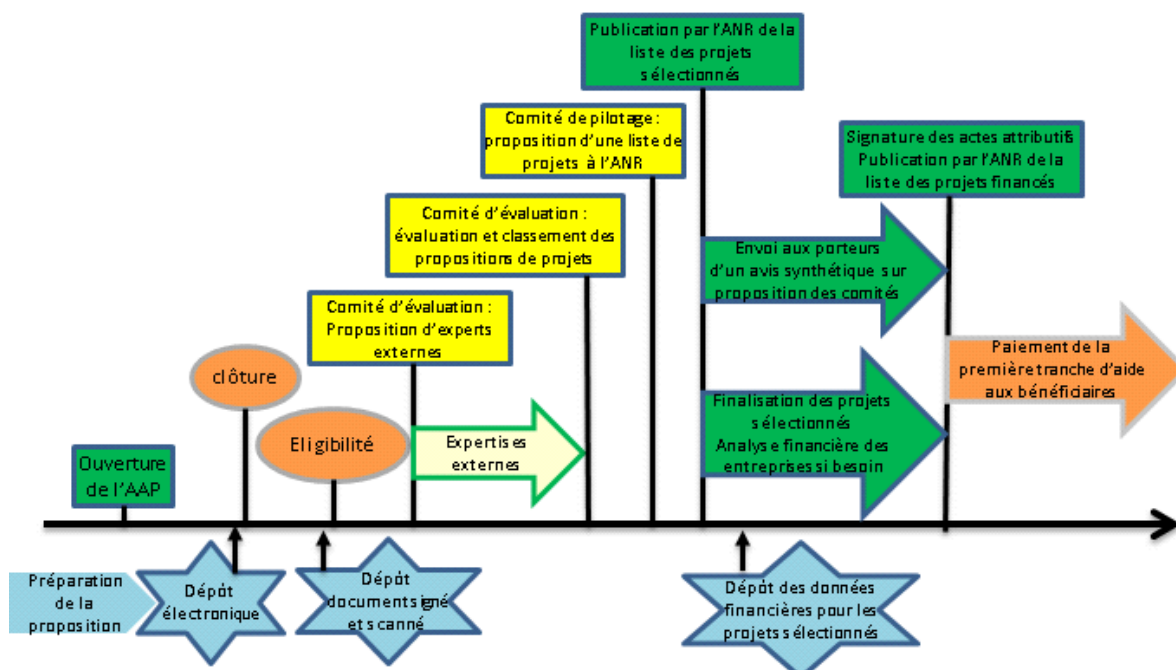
Publication par l'ANR de la liste des projets sélectionnés

Comité de pilotage : proposition d'une liste de projets à l'ANR

Signature des actes attributifs
Publication par l'ANR de la liste des projets financés

Comité d'évaluation : évaluation et classement des propositions de projets

Envoi aux porteurs d'un avis synthétique sur proposition des comités

Comité d'évaluation : Proposition d'experts externes

clôture

Paiement de la première tranche d'aide aux bénéficiaires

Finalisation des projets sélectionnés
Analyse financière des entreprises si besoin

Eligibilité

Expertises externes

Ouverture de l'AAP

Préparation de la proposition

Dépôt électronique

Dépôt document signé et scanné

Dépôt des données financières pour les projets sélectionnés